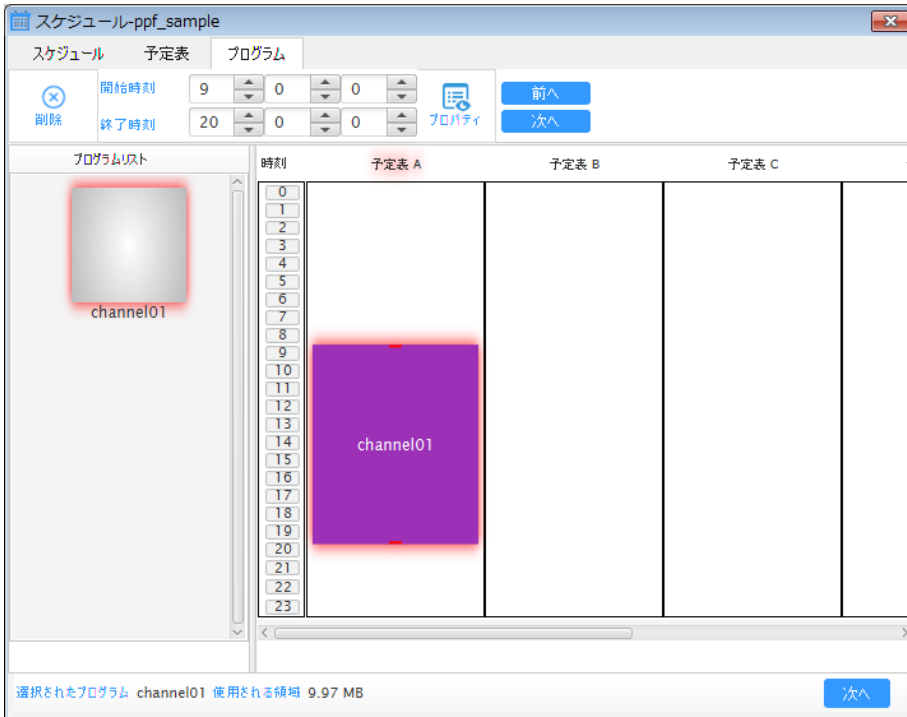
スケジュール-ppf_sample

スケジュール　予定表　プログラム

削除　開始時刻 9 0 0　終了時刻 20 0 0　プロパティ　前へ　次へ

プログラムリスト

channel01

時刻　予定表 A　予定表 B　予定表 C

0
1
2
3
4
5
6
7
8
9
10
11
12
13
14
15
16
17
18
19
20
21
22
23

channel01

選択されたプログラム channel01 使用される領域 9.97 MB

次へ